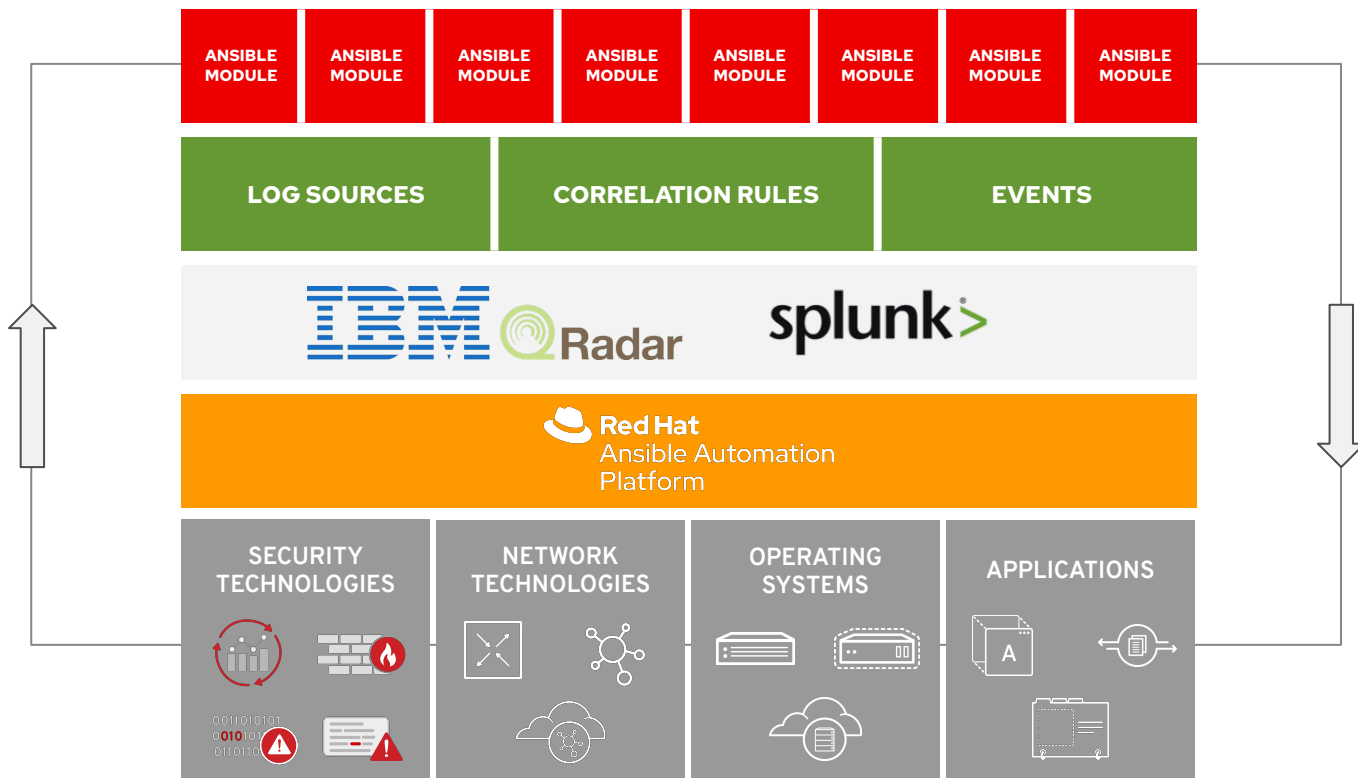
ANSIBLE MODULE

ANSIBLE MODULE

ANSIBLE MODULE

ANSIBLE MODULE

ANSIBLE MODULE

ANSIBLE MODULE

ANSIBLE MODULE

ANSIBLE MODULE

LOG SOURCES

CORRELATION RULES

EVENTS

IBM

QRadar

splunk>

Red Hat
Ansible Automation Platform

SECURITY TECHNOLOGIES

0011010101
0010101
0110110

NETWORK TECHNOLOGIES

OPERATING SYSTEMS

APPLICATIONS

A